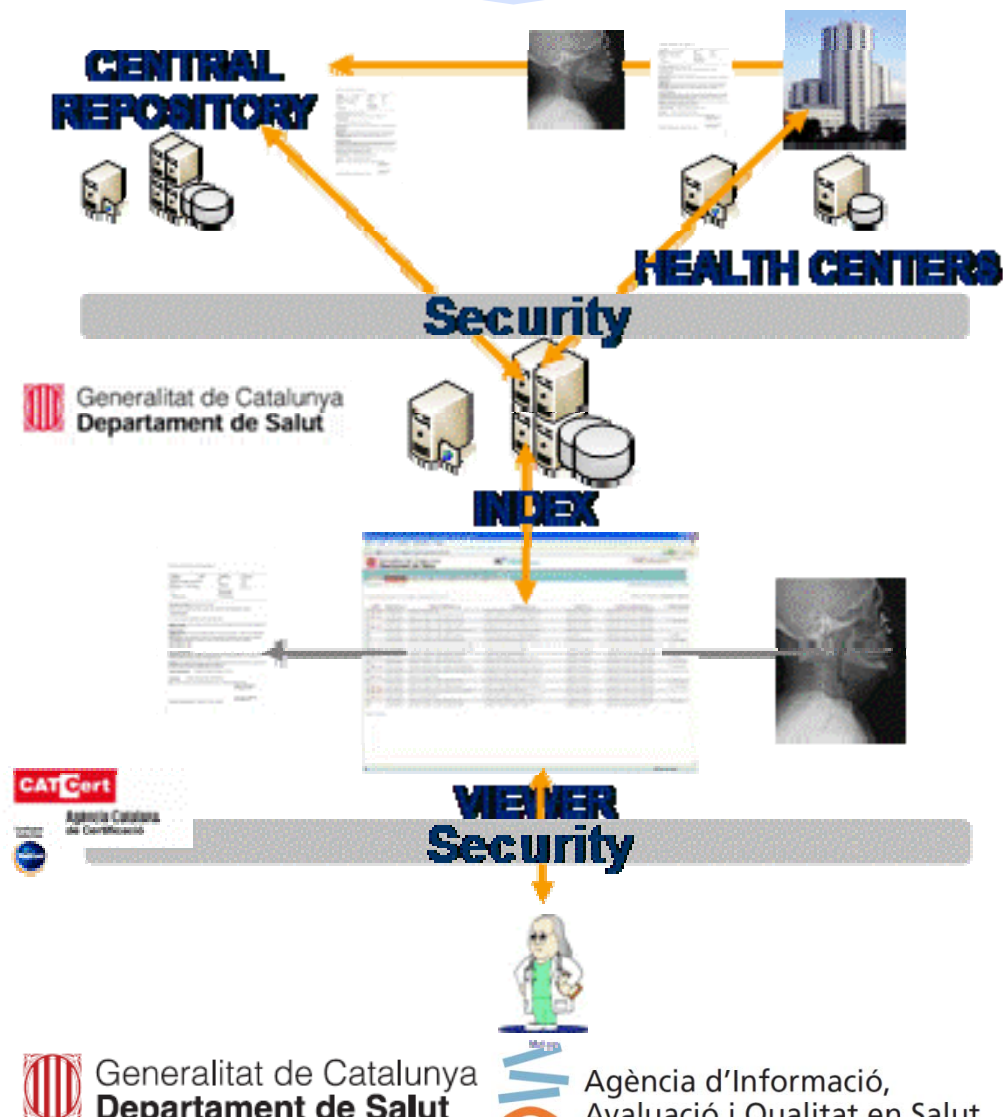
CENTRAL REPOSITORY

HEALTH CENTERS

Security

Generalitat de Catalunya
Departament de Salut

INDEX

CATCert
Agència Catalana de Certificació

VIEWER

Security

Generalitat de Catalunya
Departament de Salut

Agència d'Informació, Avaluació i Qualitat en Salut